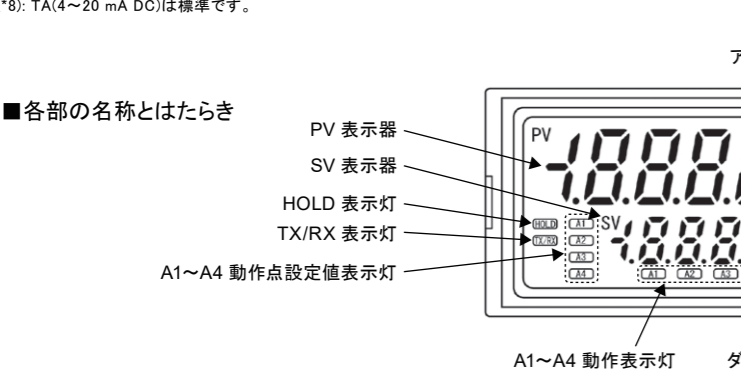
*8): TA(4～20 mA DC)は標準です。

ア

■各部の名称とはたらき

PV 表示器

SV 表示器

HOLD 表示灯

TX/RX 表示灯

A1～A4 動作点設定値表示灯

PV

SV

HOLD

TX/RX

A1

A2

A3

A4

A1

A2

A3

A1～A4 動作表示灯

ダ